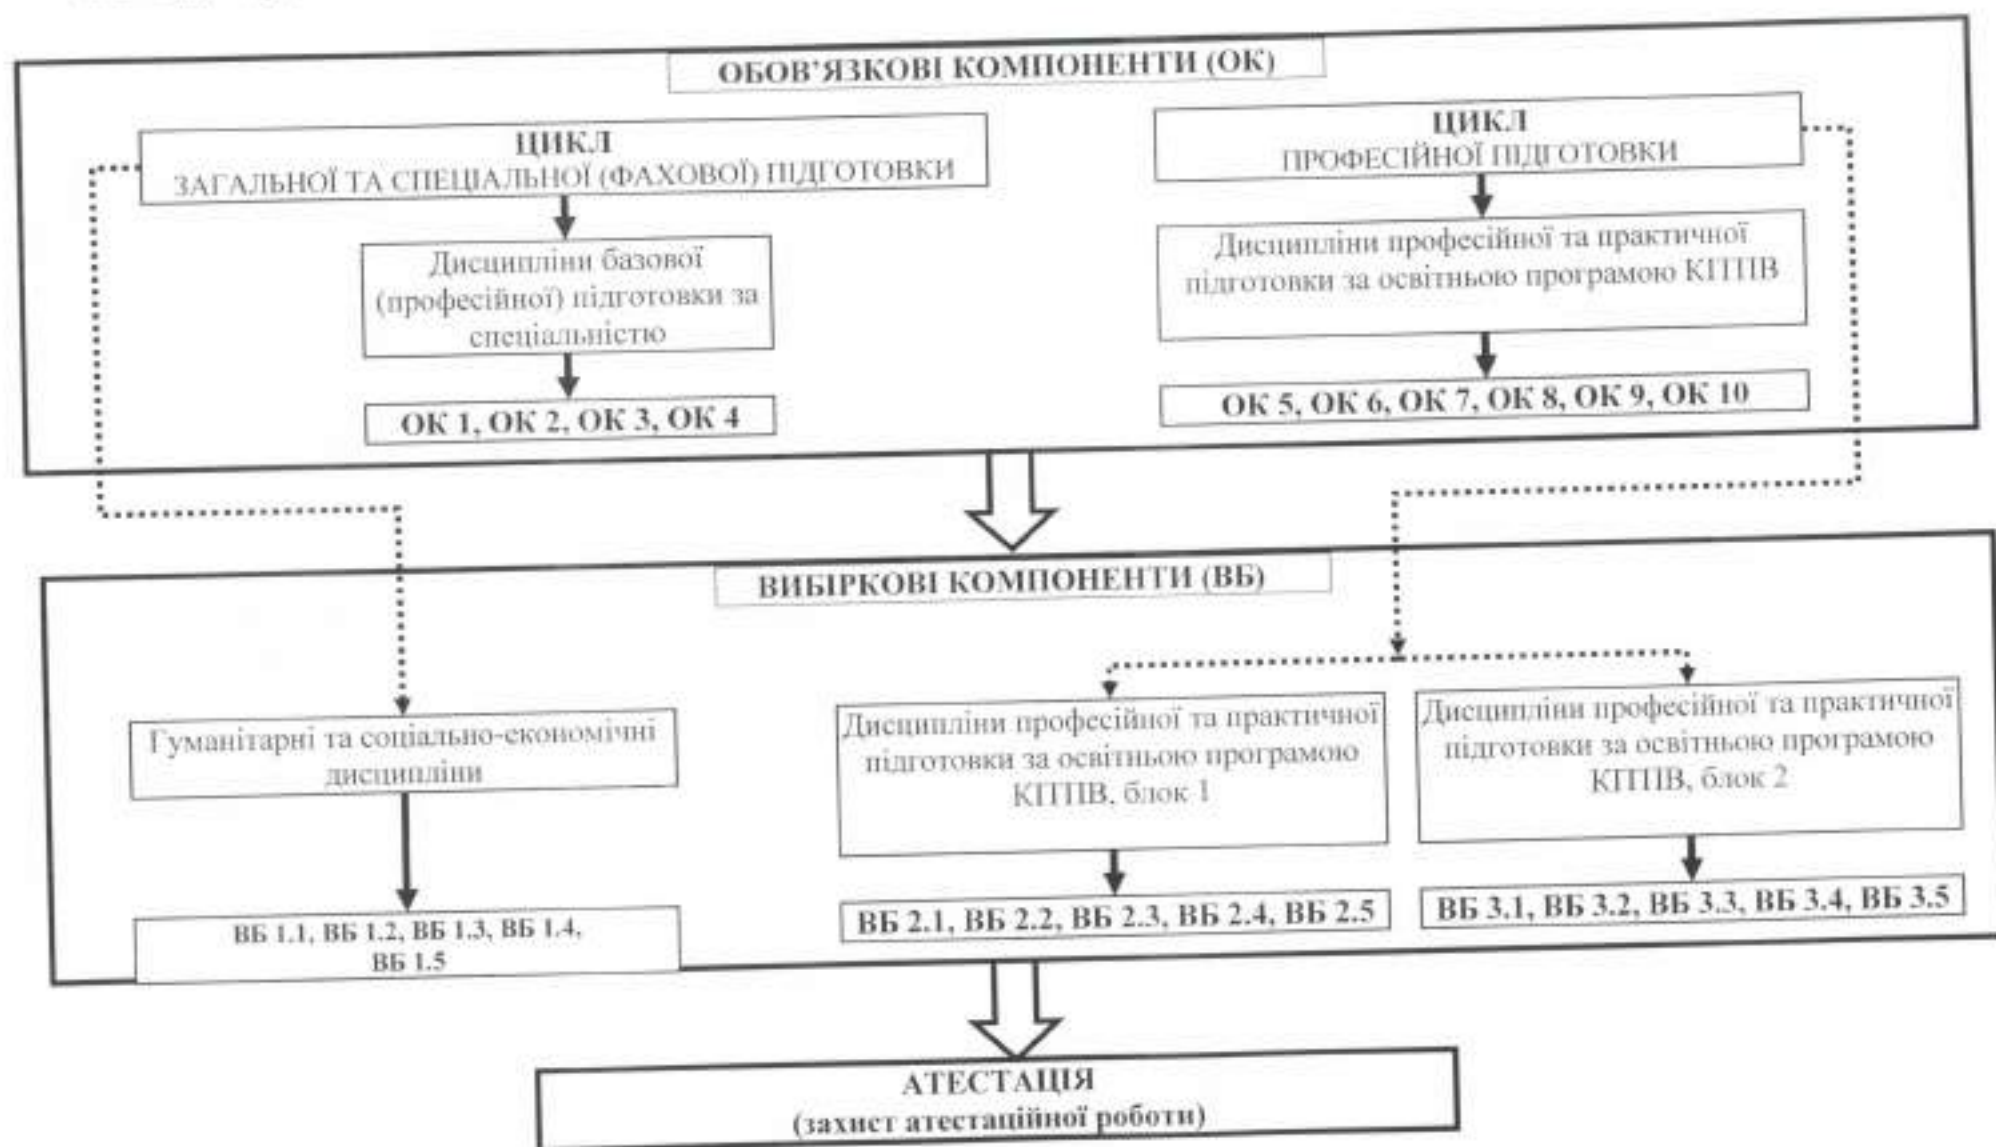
ОБОВ'ЯЗКОВІ КОМПОНЕНТИ (ОК)

ЦИКЛ
ЗАГАЛЬНОЇ ТА СПЕЦІАЛЬНОЇ (ФАХОВОЇ) ПІДГОТОВКИ

Дисципліни базової (професійної) підготовки за спеціальністю

ОК 1, ОК 2, ОК 3, ОК 4

ЦИКЛ
ПРОФЕСІЙНОЇ ПІДГОТОВКИ

Дисципліни професійної та практичної підготовки за освітньою програмою КІППВ

ОК 5, ОК 6, ОК 7, ОК 8, ОК 9, ОК 10

ВИБІРКОВІ КОМПОНЕНТИ (ВБ)

Гуманітарні та соціально-економічні дисципліни

ВБ 1.1, ВБ 1.2, ВБ 1.3, ВБ 1.4, ВБ 1.5

Дисципліни професійної та практичної підготовки за освітньою програмою КІППВ, блок 1

ВБ 2.1, ВБ 2.2, ВБ 2.3, ВБ 2.4, ВБ 2.5

Дисципліни професійної та практичної підготовки за освітньою програмою КІППВ, блок 2

ВБ 3.1, ВБ 3.2, ВБ 3.3, ВБ 3.4, ВБ 3.5

АТЕСТАЦІЯ
(захист атестаційної роботи)